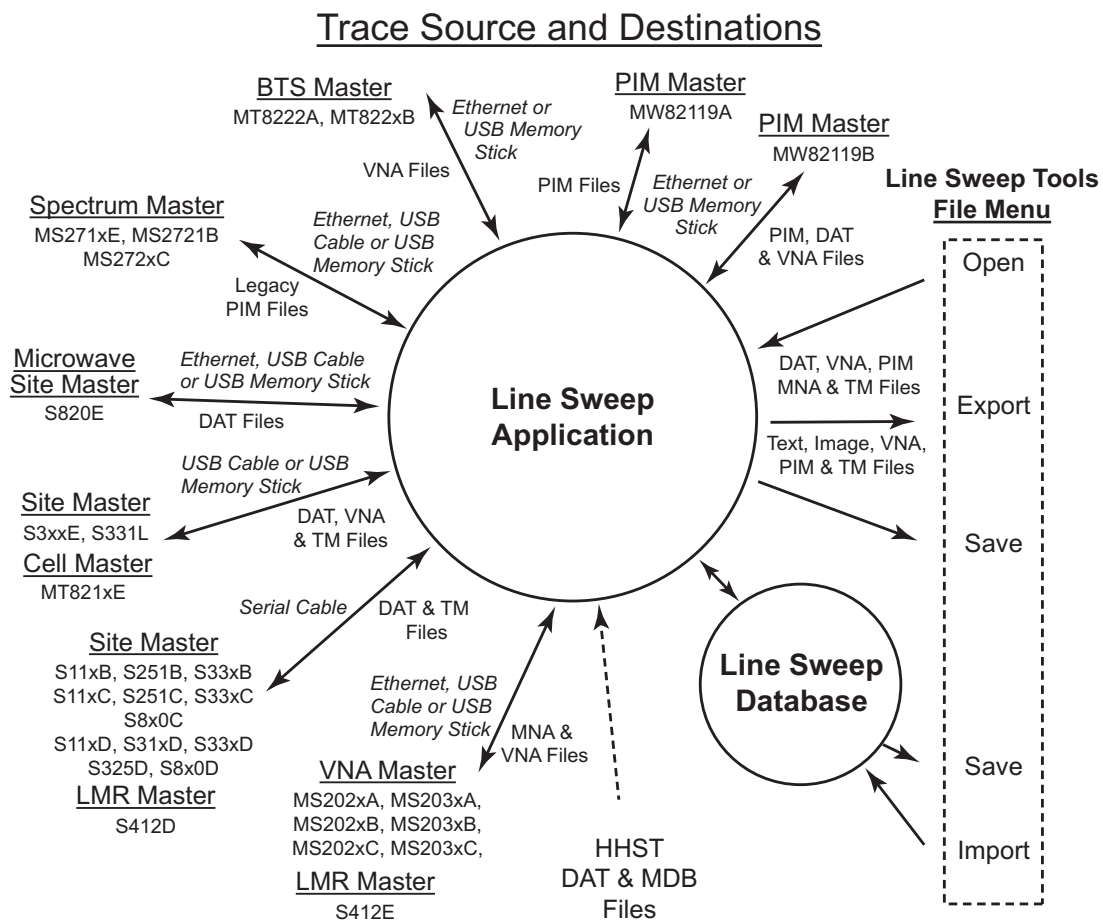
Trace Source and Destinations

BTS Master
MT8222A, MT822xB

Ethernet or USB Memory Stick

VNA Files

PIM Master
MW82119A

PIM Files

Ethernet or USB Memory Stick

PIM Master
MW82119B

PIM, DAT & VNA Files

Line Sweep Tools File Menu

Spectrum Master
MS271xE, MS2721B MS272xC

Ethernet, USB Cable or USB Memory Stick

Legacy PIM Files

Open

Microwave Site Master
S820E

Ethernet, USB Cable or USB Memory Stick

DAT Files

Line Sweep Application

DAT, VNA, PIM MNA & TM Files

Export

Text, Image, VNA, PIM & TM Files

USB Cable or USB Memory Stick

Site Master
S3xxE, S331L

DAT, VNA & TM Files

Cell Master
MT821xE

Save

Serial Cable

DAT & TM Files

Site Master
S11xB, S251B, S33xB
S11xC, S251C, S33xC
S8x0C
S11xD, S31xD, S33xD
S325D, S8x0D

LMR Master
S412D

Ethernet, USB Cable or USB Memory Stick

MNA & VNA Files

Line Sweep Database

Save

VNA Master
MS202xA, MS203xA, MS202xB, MS203xB, MS202xC, MS203xC,

LMR Master
S412E

HHST DAT & MDB Files

Import